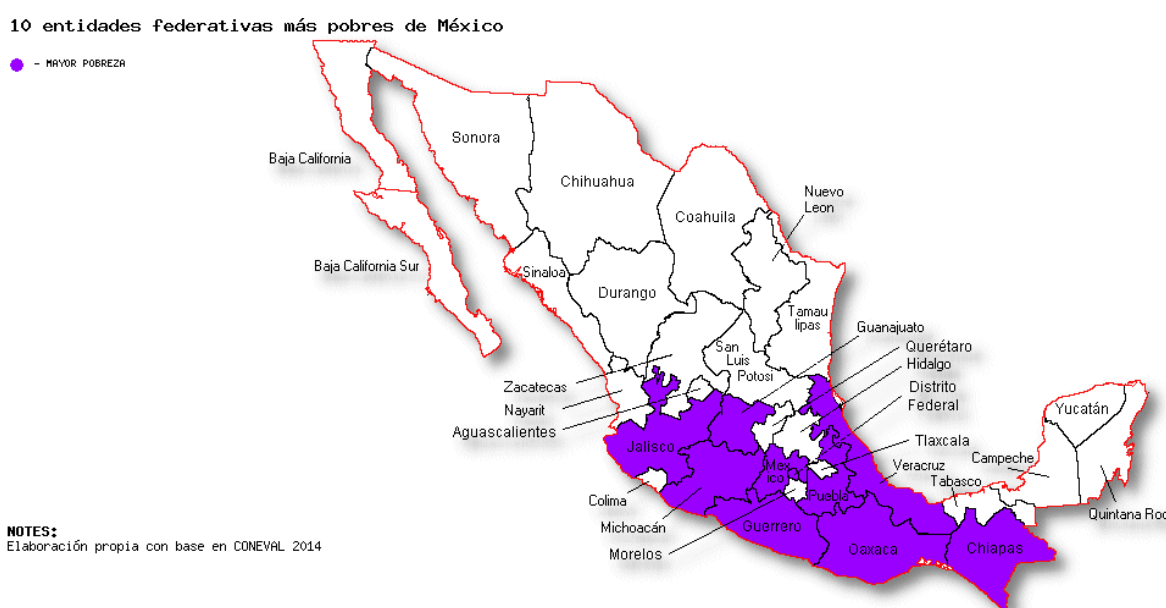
10 entidades federativas más pobres de México

- MAYOR POBREZA

Baja California
Sonora
Chihuahua
Coahuila
Nuevo Leon
Baja California Sur
Sinaloa
Durango
Tamau lipas
Guanajuato
San Luis Potosi
Querétaro
Hidalgo
Zacatecas
Distrito Federal
Nayarit
Aguascalientes
Yucatán
Jalisco
Tlaxcala
Veracruz
Campeche
Mex ico
Tabasco
Colima
Puebla
Quintana Roo
Michoacán
Guerrero
Oaxaca
Chiapas
Morelos

NOTES:
Elaboración propia con base en CONEVAL 2014